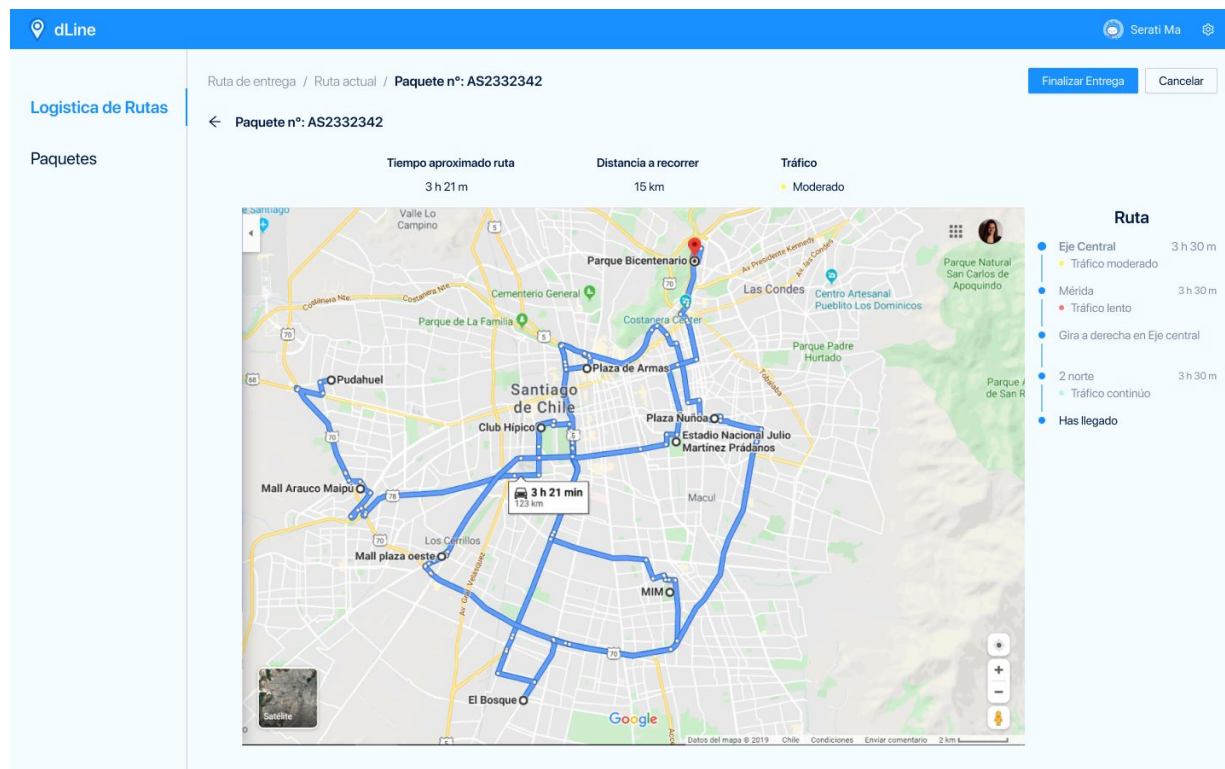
dLine

Serati Ma

Logistica de Rutas

Paquetes

Ruta de entrega / Ruta actual / Paquete n°: AS2332342

Finalizar Entrega

Cancelar

← Paquete n°: AS2332342

| Tiempo aproximado ruta | Distancia a recorrer | Tráfico |
|---|---|---|
| 3 h 21 m | 15 km | Moderado |

e Santiago
Valle Lo Campino
Parque Bicentenario
Av. Presidente Kennedy
Las Condes
Centro Artesanal Pueblito Los Dominicos
Parque Natural San Carlos de Apoquindo
Cementerio General
Costanera Nte.
Parque de La Familia
Costanera Center
Parque Padre Hurtado
Plaza de Armas
Pudahuel
Santiago de Chile
Parque de San R
Plaza Nuñoa
Club Hípico
Estadio Nacional Julio Martinez Prádanos
Mall Arauco Maipú
3 h 21 min
123 km
Macul
Los Cerrillos
Mall plaza oeste
Av. Gral. Velásquez
MIM
El Bosque
Satélite
Google
Datos del mapa © 2019 Chile Condiciones Enviar comentario 2 km

Ruta

Eje Central 3 h 30 m
Tráfico moderado

Mérida 3 h 30 m
Tráfico lento

Gira a derecha en Eje central

2 norte 3 h 30 m
Tráfico continúo

Has llegado